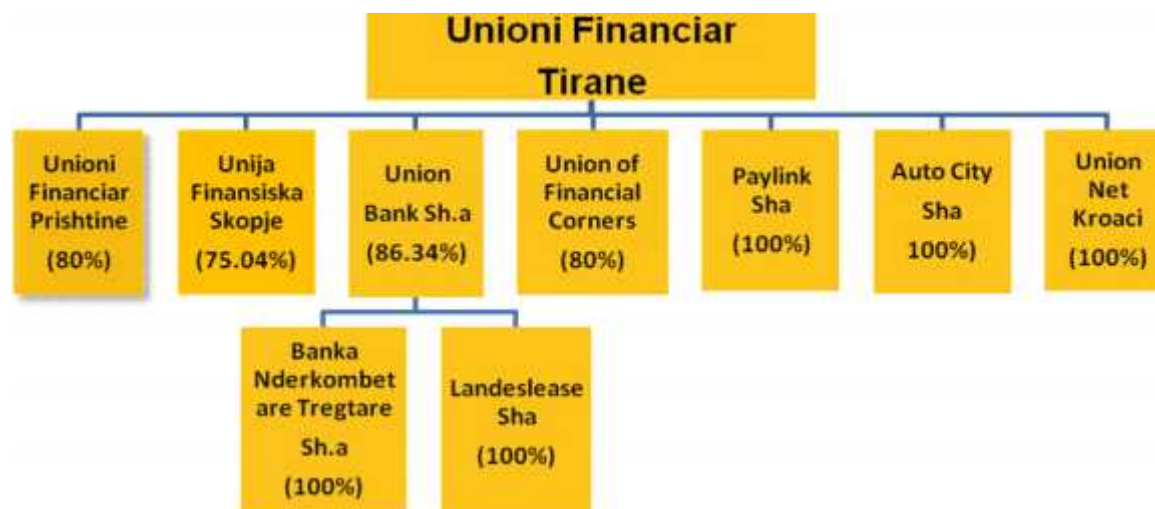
Unioni Financiar Tirane

Unioni Financiar Prishtine (80%)

Unija Finansiska Skopje (75.04%)

Union Bank Sh.a (86.34%)

Union of Financial Corners (80%)

Paylink Sha (100%)

Auto City Sha 100%)

Union Net Kroaci (100%)

Banka Nderkombetare Tregtare Sh.a (100%)

Landeslease Sha (100%)